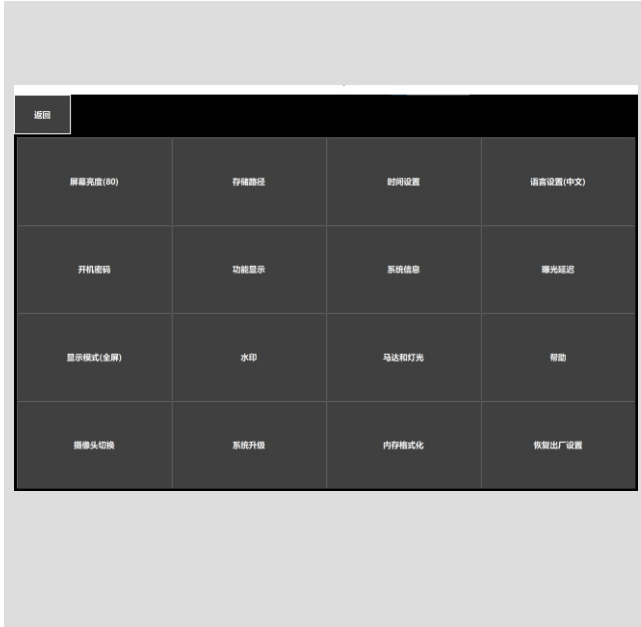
返回

| 屏幕亮度(80) | 存储路径 | 时间设置 | 语言设置(中文) |
|---|---|---|---|
| 开机密码 | 功能显示 | 系统信息 | 曝光延迟 |
| 显示模式(全屏) | 水印 | 马达和灯光 | 帮助 |
| 摄像头切换 | 系统升级 | 内存格式化 | 恢复出厂设置 |